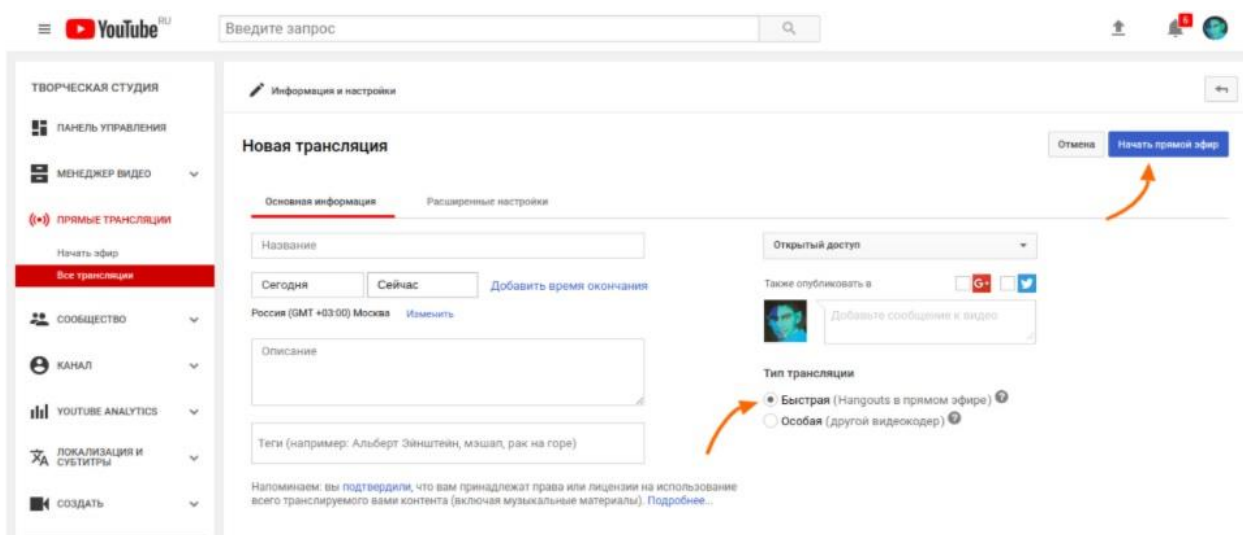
YouTube RU

Введите запрос

6

ТВОРЧЕСКАЯ СТУДИЯ

ПАНЕЛЬ УПРАВЛЕНИЯ

МЕНЕДЖЕР ВИДЕО

ПРЯМЫЕ ТРАНСЛЯЦИИ

Начать эфир

Все трансляции

СООБЩЕСТВО

КАНАЛ

YOUTUBE ANALYTICS

ЛОКАЛИЗАЦИЯ И СУБТИТРЫ

СОЗДАТЬ

Информация и настройки

Новая трансляция

Отмена

Начать прямой эфир

Основная информация

Расширенные настройки

Название

Сегодня

Сейчас

Добавить время окончания

Россия (GMT +03:00) Москва

Изменить

Описание

Теги (например: Альберт Эйнштейн, мэшап, рак на горе)

Напоминаем: вы подтвердили, что вам принадлежат права или лицензии на использование всего транслируемого вами контента (включая музыкальные материалы). Подробнее...

Открытый доступ

Также опубликовать в

Добавьте сообщение к видео

Тип трансляции

Быстрая (Hangouts в прямом эфире)

Особая (другой видеокодер)